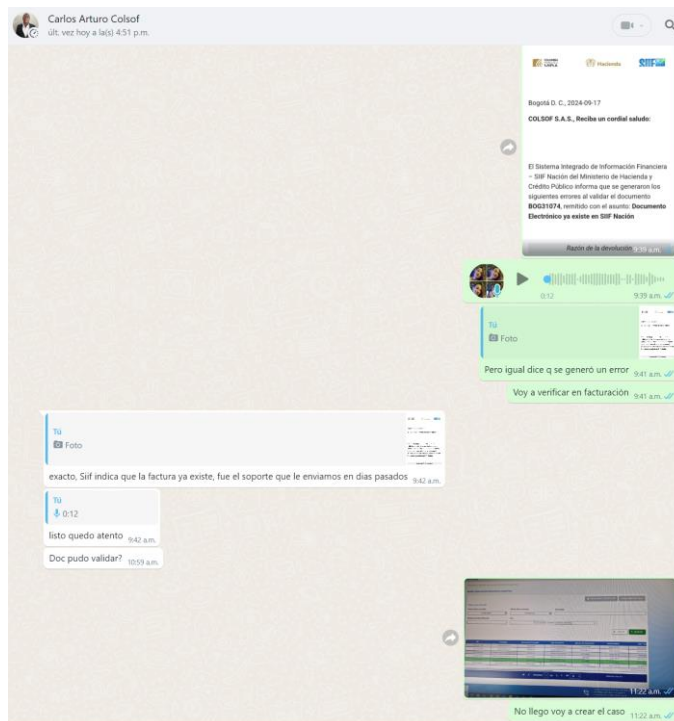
Carlos Arturo Colsof
últ. vez hoy a la(s) 4:51 p.m.

Hacienda SIIF

Bogotá D. C., 2024-09-17

COLSOF S.A.S., Reciba un cordial saludo:

El Sistema Integrado de Información Financiera – SIIF Nación del Ministerio de Hacienda y Crédito Público informa que se generaron los siguientes errores al validar el documento BOG31074, remitido con el asunto: Documento Electrónico ya existe en SIIF Nación

Razón de la devolución 9:39 a.m.

0:12 9:39 a.m.

Tú
Foto

Pero igual dice q se generó un error 9:41 a.m.

Voy a verificar en facturación 9:41 a.m.

Tú
Foto

exacto, Siif indica que la factura ya existe, fue el soporte que le enviamos en dias pasados 9:42 a.m.

Tú
0:12

listo quedo atento 9:42 a.m.

Doc pudo validar? 10:59 a.m.

11:22 a.m.

No llego voy a crear el caso 11:22 a.m.